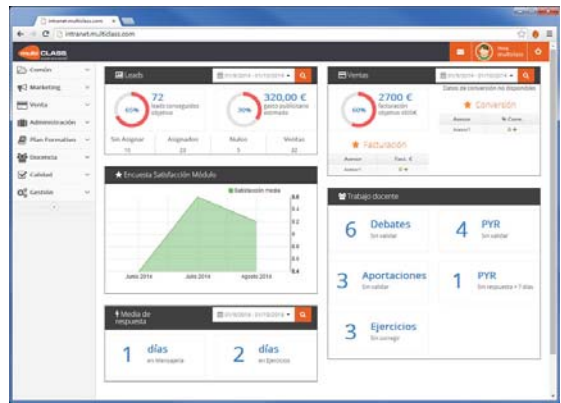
intranet.multiclass.com

intranet.multiclass.com

multi CLASS

Comex
Marketing
Venta
Administración
Plan Formativo
Docencia
Calidad
Gestión

Leads

65%
72
leads conseguidos objetivo

70%
320,00 €
gasto publicitario estimado

| Sin Asignar | Asignados | Nulos | Ventas |
|---|---|---|---|
| 15 | 23 | 5 | 32 |

Ventas

60%
2700 €
facturación objetivo 4500€

Datos de conversión no disponibles

Conversión

| Asesor | % Conv. |
|---|---|
| Asesor1 | 0 % |

Facturación

| Asesor | Fact. € |
|---|---|
| Asesor1 | 0 € |

Encuesta Satisfacción Módulo

Satisfacción media

0.8
0.6
0.4
0.2
0
0.4

Junio 2014
Julio 2014
Agosto 2014

Trabajo docente

6 Debates
Sin valorar

4 PYR
Sin valorar

3 Aportaciones
Sin valorar

1 PYR
Sin respuesta + 7 días

3 Ejercicios
Sin corregir

Media de respuesta

1 días
en Mensajería

2 días
en Ejercicios